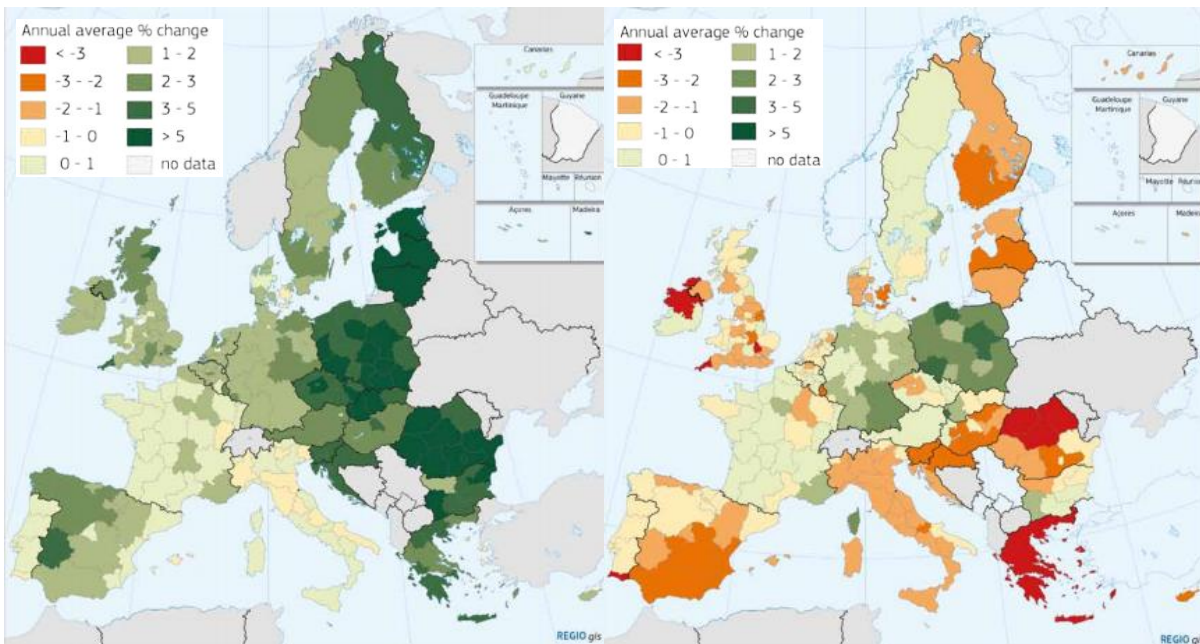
Annual average % change
< -3
-3 - -2
-2 - -1
-1 - 0
0 - 1
1 - 2
2 - 3
3 - 5
> 5
no data

Canarias
Guadeloupe
Martinique
Guyane
Mayotte
Réunion
Açores
Madeira

REGIO gis

Annual average % change
< -3
-3 - -2
-2 - -1
-1 - 0
0 - 1
1 - 2
2 - 3
3 - 5
> 5
no data

Canarias
Guadeloupe
Martinique
Guyane
Mayotte
Réunion
Açores
Madeira

REGIO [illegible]